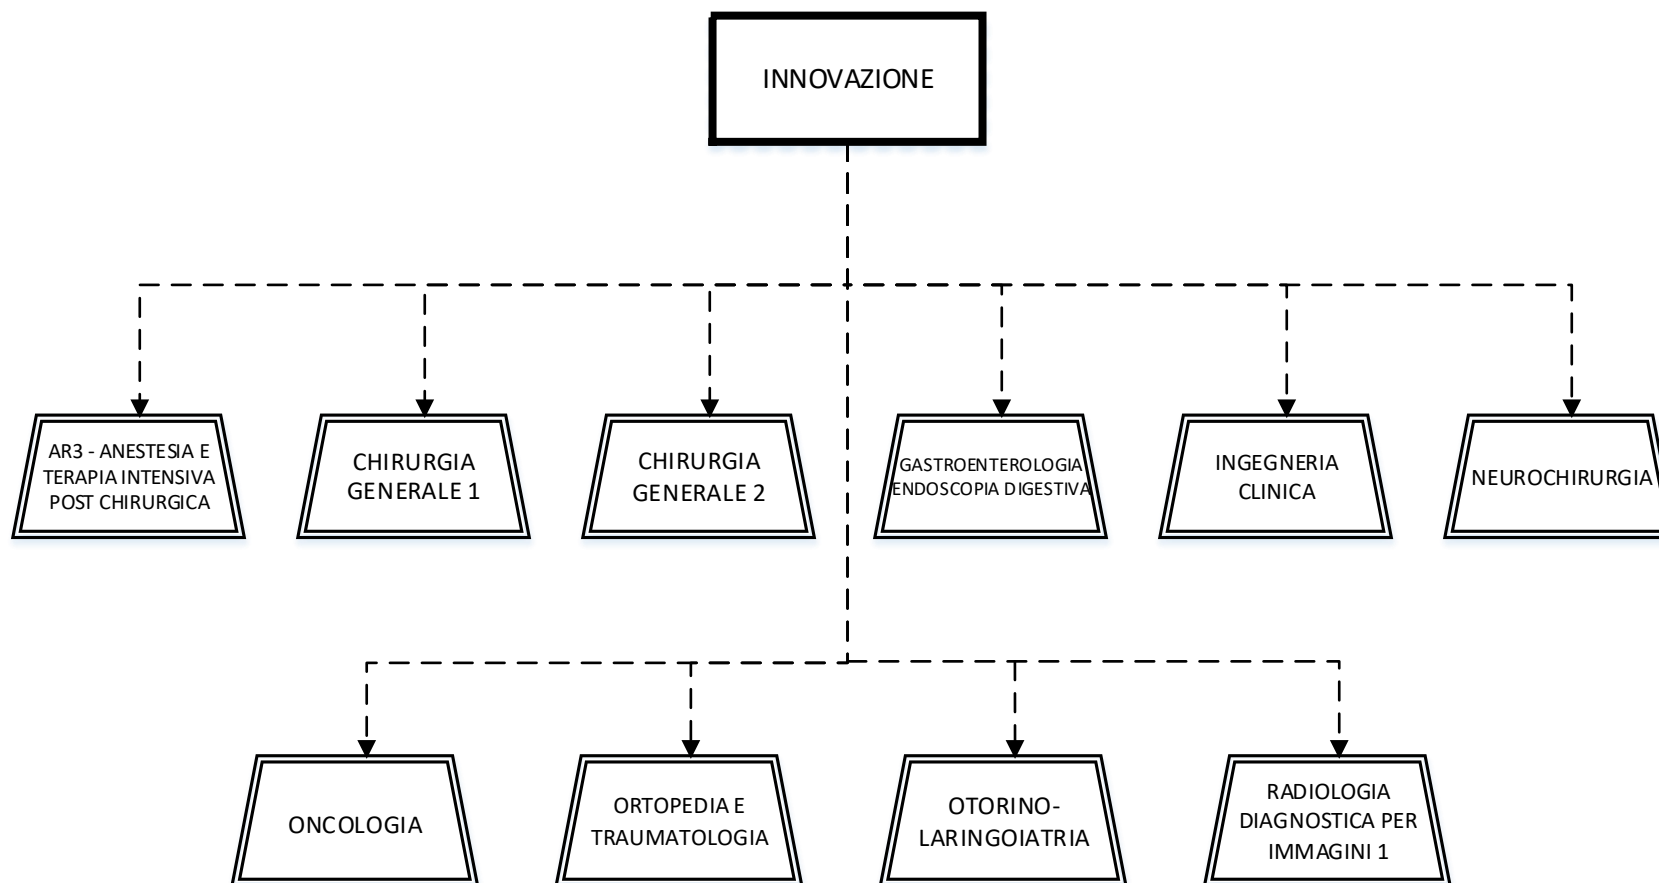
INNOVAZIONE

AR3 - ANESTESIA E TERAPIA INTENSIVA POST CHIRURGICA

CHIRURGIA GENERALE 1

CHIRURGIA GENERALE 2

GASTROENTEROLOGIA ENDOSCOPIA DIGESTIVA

INGEGNERIA CLINICA

NEUROCHIRURGIA

ONCOLOGIA

ORTOPEDIA E TRAUMATOLOGIA

OTORINO-LARINGOIATRIA

RADIOLOGIA DIAGNOSTICA PER IMMAGINI 1